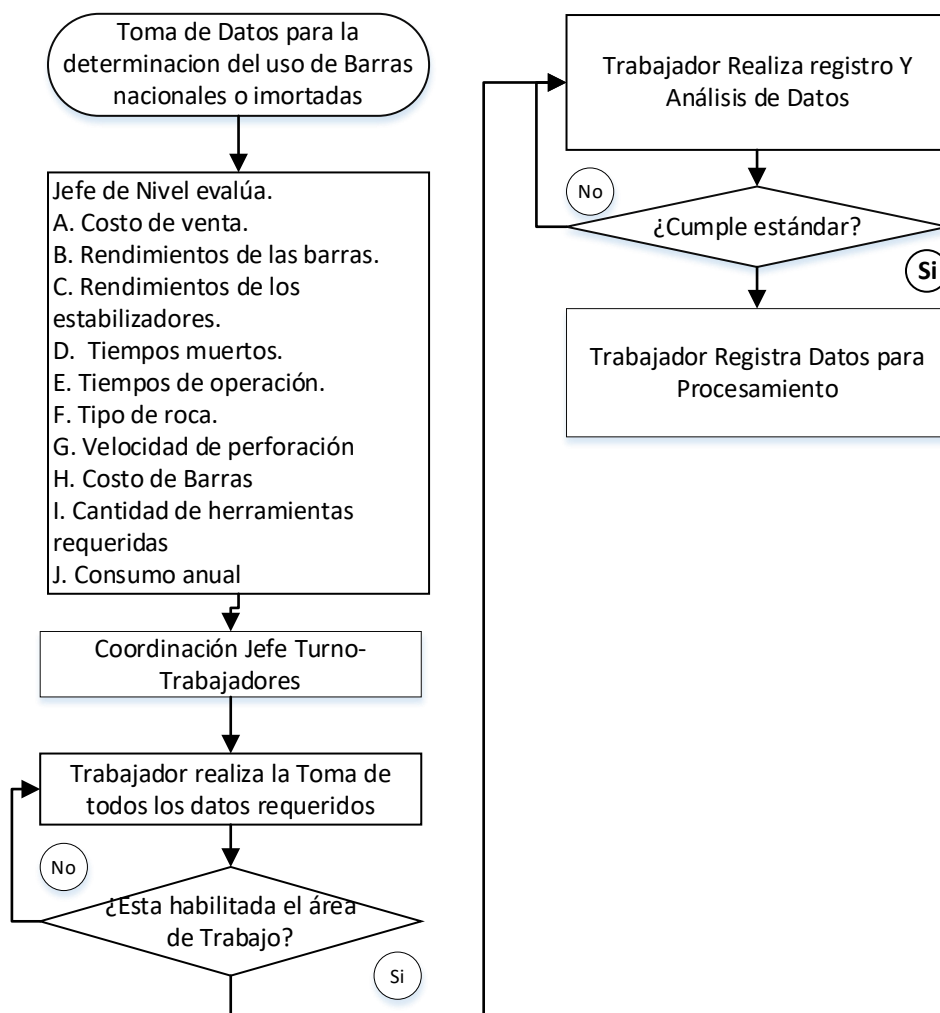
Toma de Datos para la determinacion del uso de Barras nacionales o imortadas

Jefe de Nivel evalúa.
A. Costo de venta.
B. Rendimientos de las barras.
C. Rendimientos de los estabilizadores.
D. Tiempos muertos.
E. Tiempos de operación.
F. Tipo de roca.
G. Velocidad de perforación
H. Costo de Barras
I. Cantidad de herramientas requeridas
J. Consumo anual

Coordinación Jefe Turno-Trabajadores

Trabajador realiza la Toma de todos los datos requeridos

No

¿Esta habilitada el área de Trabajo?

Si

Trabajador Realiza registro Y Análisis de Datos

No

¿Cumple estándar?

Si

Trabajador Registra Datos para Procesamiento